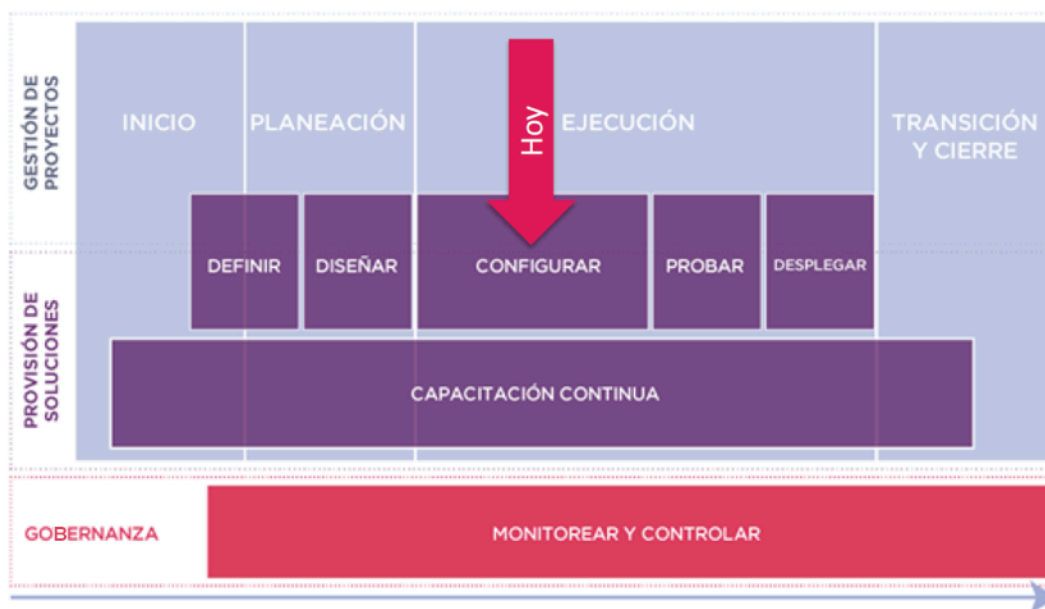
GESTIÓN DE PROYECTOS

INICIO

PLANEACIÓN

Hoy

EJECUCIÓN

TRANSICIÓN Y CIERRE

PROVISIÓN DE SOLUCIONES

DEFINIR

DISEÑAR

CONFIGURAR

PROBAR

DESPLEGAR

CAPACITACIÓN CONTINUA

GOBERNANZA

MONITOREAR Y CONTROLAR